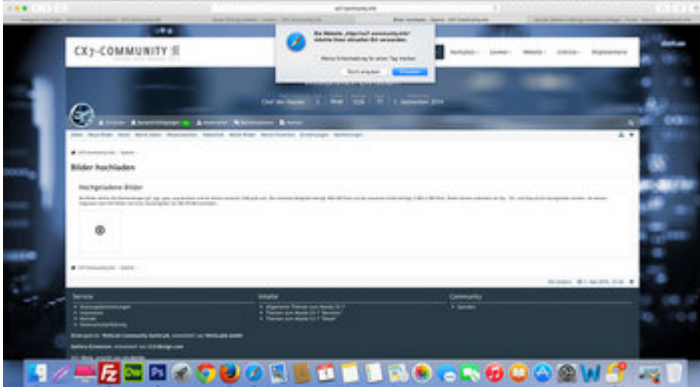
CX-7-COMMUNITY

Die Website „http://cx7-community.info" möchte Ihren aktuellen Ort verwenden.

Meine Entscheidung für einen Tag merken

Nicht erlauben

Erlauben

Bilder hochladen

Hochgeladene Bilder

Service

Inhalte

Community